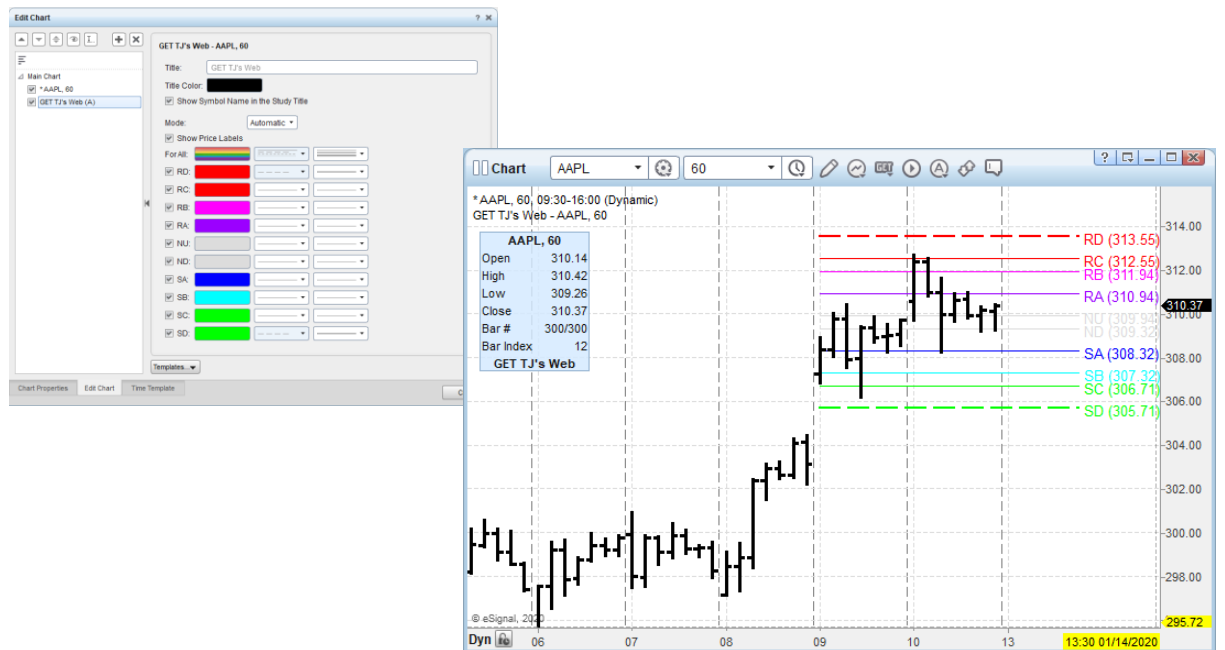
Edit Chart

Main Chart
* AAPL, 60
GET TJ's Web (A)

GET TJ's Web - AAPL, 60

Title: GET TJ's Web
Title Color:
Show Symbol Name in the Study Title

Mode: Automatic
Show Price Labels
For All:
RD:
RC:
RB:
RA:
NU:
ND:
SA:
SB:
SC:
SD:

Templates...

Chart Properties | Edit Chart | Time Template

Chart | AAPL | 60

* AAPL, 60, 09:30-16:00 (Dynamic)
GET TJ's Web - AAPL, 60

| AAPL, 60 | |
|---|---|
| Open | 310.14 |
| High | 310.42 |
| Low | 309.26 |
| Close | 310.37 |
| Bar # | 300/300 |
| Bar Index | 12 |
| GET TJ's Web | |

RD (313.55)
RC (312.55)
RB (311.94)
RA (310.94)
NU (309.9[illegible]
ND (309.32)
SA (308.32)
SB (307.32)
SC (306.71)
SD (305.71)

314.00
312.00
310.37
310.00
308.00
306.00
304.00
302.00
300.00
298.00
295.72

© eSignal, 20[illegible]
Dyn 06 07 08 09 10 13 13:30 01/14/2020